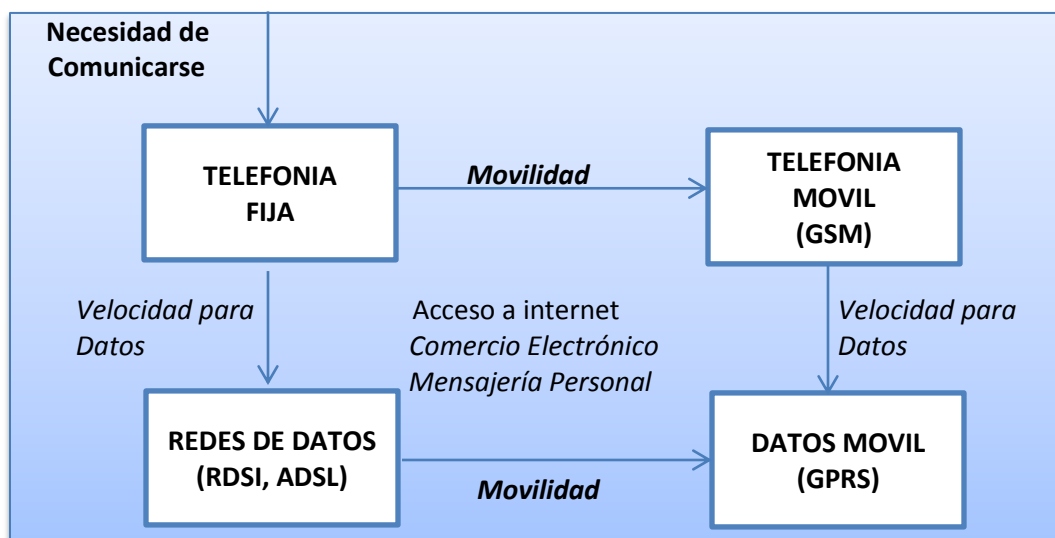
Necesidad de Comunicarse

TELEFONIA FIJA

Movilidad

TELEFONIA MOVIL (GSM)

Velocidad para Datos

Acceso a internet
Comercio Electrónico
Mensajería Personal

Velocidad para Datos

REDES DE DATOS (RDSI, ADSL)

Movilidad

DATOS MOVIL (GPRS)